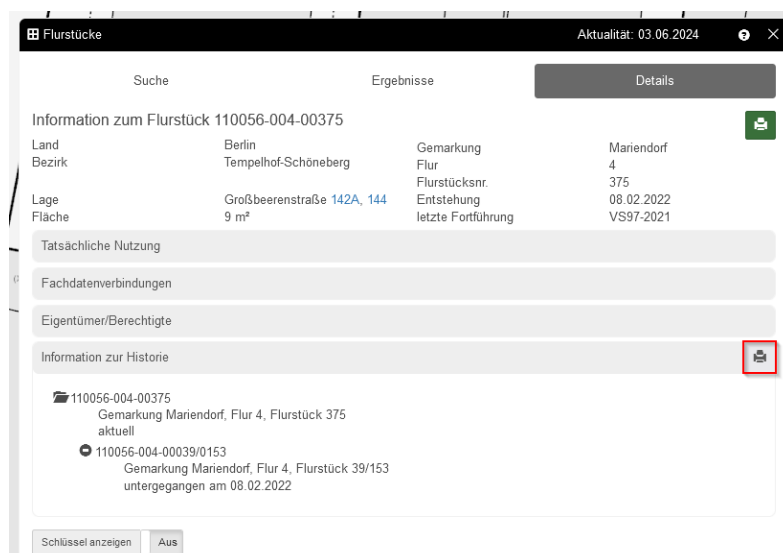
Flurstücke
Aktualität: 03.06.2024

Suche
Ergebnisse
Details

Information zum Flurstück 110056-004-00375

| Land | Berlin | Gemarkung | Mariendorf |
|---|---|---|---|
| Bezirk | Tempelhof-Schöneberg | Flur | 4 |
| | | Flurstücksnr. | 375 |
| Lage | Großbeerenstraße 142A, 144 | Entstehung | 08.02.2022 |
| Fläche | 9 m² | letzte Fortführung | VS97-2021 |

Tatsächliche Nutzung

Fachdatenverbindungen

Eigentümer/Berechtigte

Information zur Historie

110056-004-00375
Gemarkung Mariendorf, Flur 4, Flurstück 375
aktuell

110056-004-00039/0153
Gemarkung Mariendorf, Flur 4, Flurstück 39/153
untergegangen am 08.02.2022

Schlüssel anzeigen
Aus